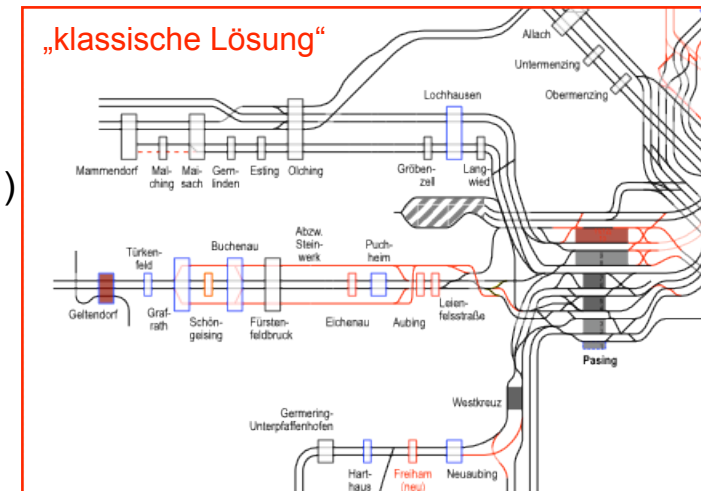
„klassische Lösung“

)

Allach
Untermenzing
Obermenzing
Lochhausen
Mammendorf
Malching
Maisach
Gernlinden
Esting
Olching
Gröbenzell
Langwied
Türkenfeld
Buchenau
Abzw. Steinwerk
Puchheim
Geltendorf
Grafrath
Schöngeising
Fürstenfeldbruck
Eichenau
Aubing
Leienfelsstraße
Pasing
Westkreuz
Germering-Unterpfaffenhofen
Harthaus
Freiham (neu)
Neuaubing